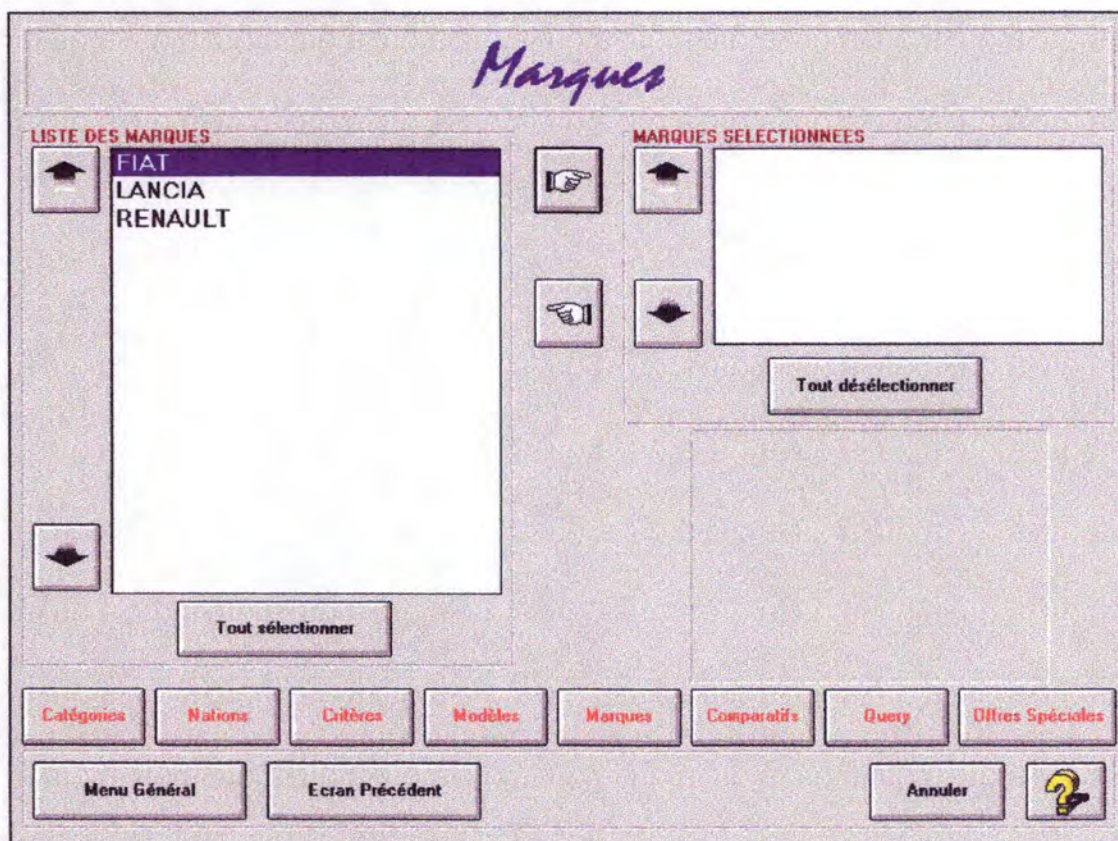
Marques

LISTE DES MARQUES

FIAT
LANCIA
RENAULT

Tout sélectionner

MARQUES SELECTIONNEES

Tout désélectionner

Catégories
Nations
Critères
Modèles
Marques
Comparatifs
Query
Offres Spéciales

Menu Général
Ecran Précédent
Annuler